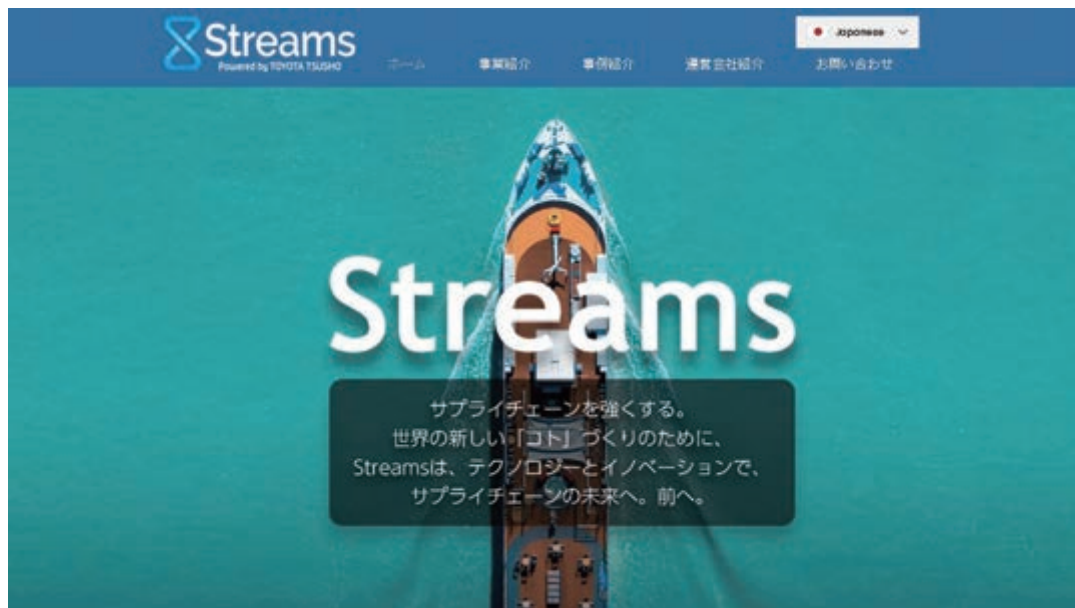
Streams
Powered by TOYOTA TSUSHO

ホーム 事業紹介 事例紹介 運営会社紹介 お問い合わせ

Japanese

Streams

サプライチェーンを強くする。
世界の新しい「コト」づくりのために、
Streamsは、テクノロジーとイノベーションで、
サプライチェーンの未来へ。前へ。